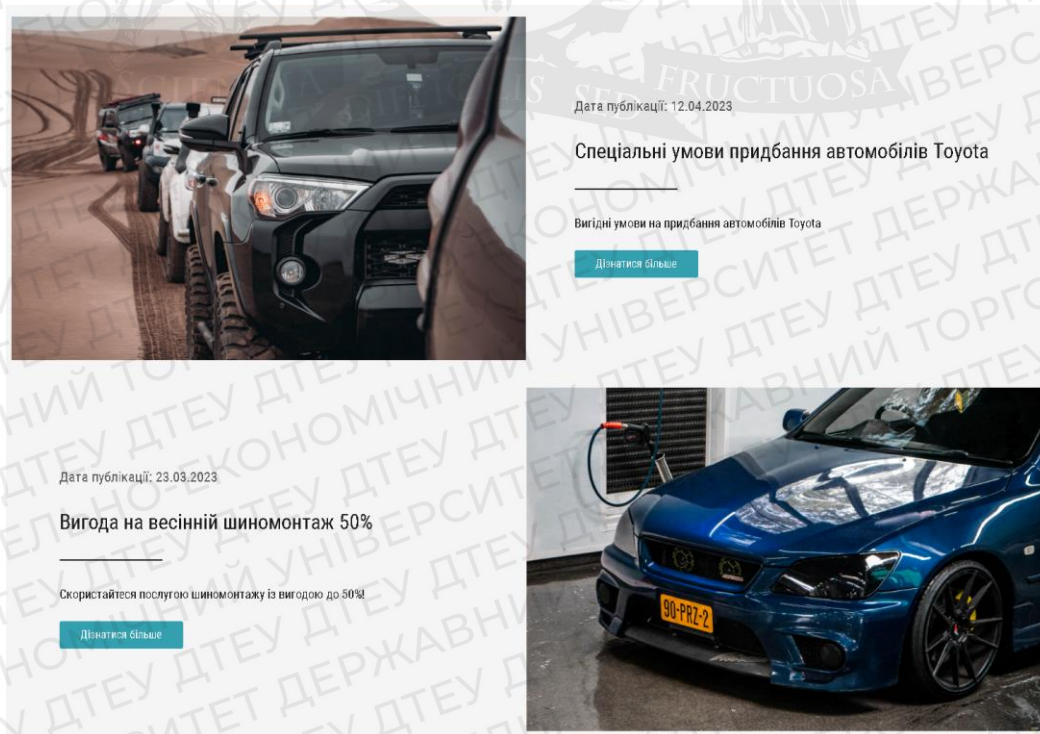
Дата публікації: 12.04.2023

Спеціальні умови придбання автомобілів Toyota

Вигідні умови на придбання автомобілів Toyota

Дізнатися більше

Дата публікації: 23.03.2023

Вигода на весінній шиномонтаж 50%

Скористайтеся послугою шиномонтажу із вигодою до 50%!

Дізнатися більше

90-PRZ-2

FRUCTUOSA

ДТЕУ ДЕРЖАВНИЙ ТОРГОВЕЛЬНО-ЕКОНОМІЧНИЙ УНІВЕРСИТЕТ ДТЕУ